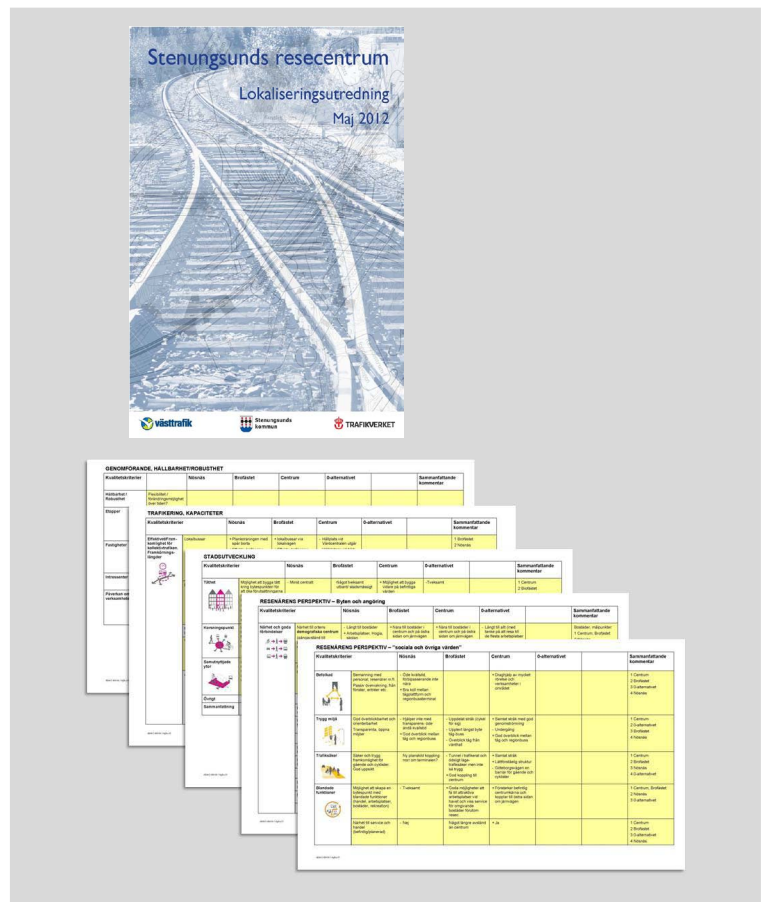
Stenungsunds resecentrum

Lokaliseringsutredning

Maj 2012

västtrafik

Stenungsunds kommun

TRAFIKVERKET

GENOMFÖRANDE, HÅLLBARHET/ROBUSTHET

Kvalitetskriterier

Hållbarhet / Robusthet

Etapper

Fastigheter

Intressenter

Påverkan och verksamhet

TRAFIKERING, KAPACITETER

| Kvalitetskriterier | Nösnäs | Brofästet | Centrum | 0-alternativet | | Sammanfattande kommentar |
|---|---|---|---|---|---|---|
| Effektivitet/framkomlighet för kollektivtrafiken. Framkomlighet | | | | | | 1 Brofästet 2 Nösnäs |

STADSUTVECKLING

| Kvalitetskriterier | Nösnäs | Brofästet | Centrum | 0-alternativet | | Sammanfattande kommentar |
|---|---|---|---|---|---|---|
| Täthet | | | | | | 1 Centrum 2 Brofästet |
| Kopplingspunkt | | | | | | |
| Samutnyttjade ytor | | | | | | |
| Övrigt | | | | | | |
| Sammanfattning | | | | | | |

RESENÄRENS PERSPEKTIV – Byten och angöring

| Kvalitetskriterier | Nösnäs | Brofästet | Centrum | 0-alternativet | | Sammanfattande kommentar |
|---|---|---|---|---|---|---|
| Närhet och goda förbindelser | | | | | | 1 Centrum, Brofästet |

RESENÄRENS PERSPEKTIV – "sociala och övriga värden"

| Kvalitetskriterier | | Nösnäs | Brofästet | Centrum | 0-alternativet | | Sammanfattande kommentar |
|---|---|---|---|---|---|---|---|
| Befolkad | | | | | | | 1 Centrum 2 Brofästet 3 0-alternativet 4 Nösnäs |
| Trygg miljö | | | | | | | 1 Centrum 2 0-alternativet 3 Brofästet 4 Nösnäs |
| Trafiksäker | | | | | | | 1 Centrum 2 Brofästet 3 Nösnäs 4 0-alternativet |
| Blandade funktioner | | | | | | | 1 Centrum, Brofästet 2 Nösnäs 3 0-alternativet |
| | | | | | | | 1 Centrum 2 Brofästet 3 0-alternativet 4 Nösnäs |